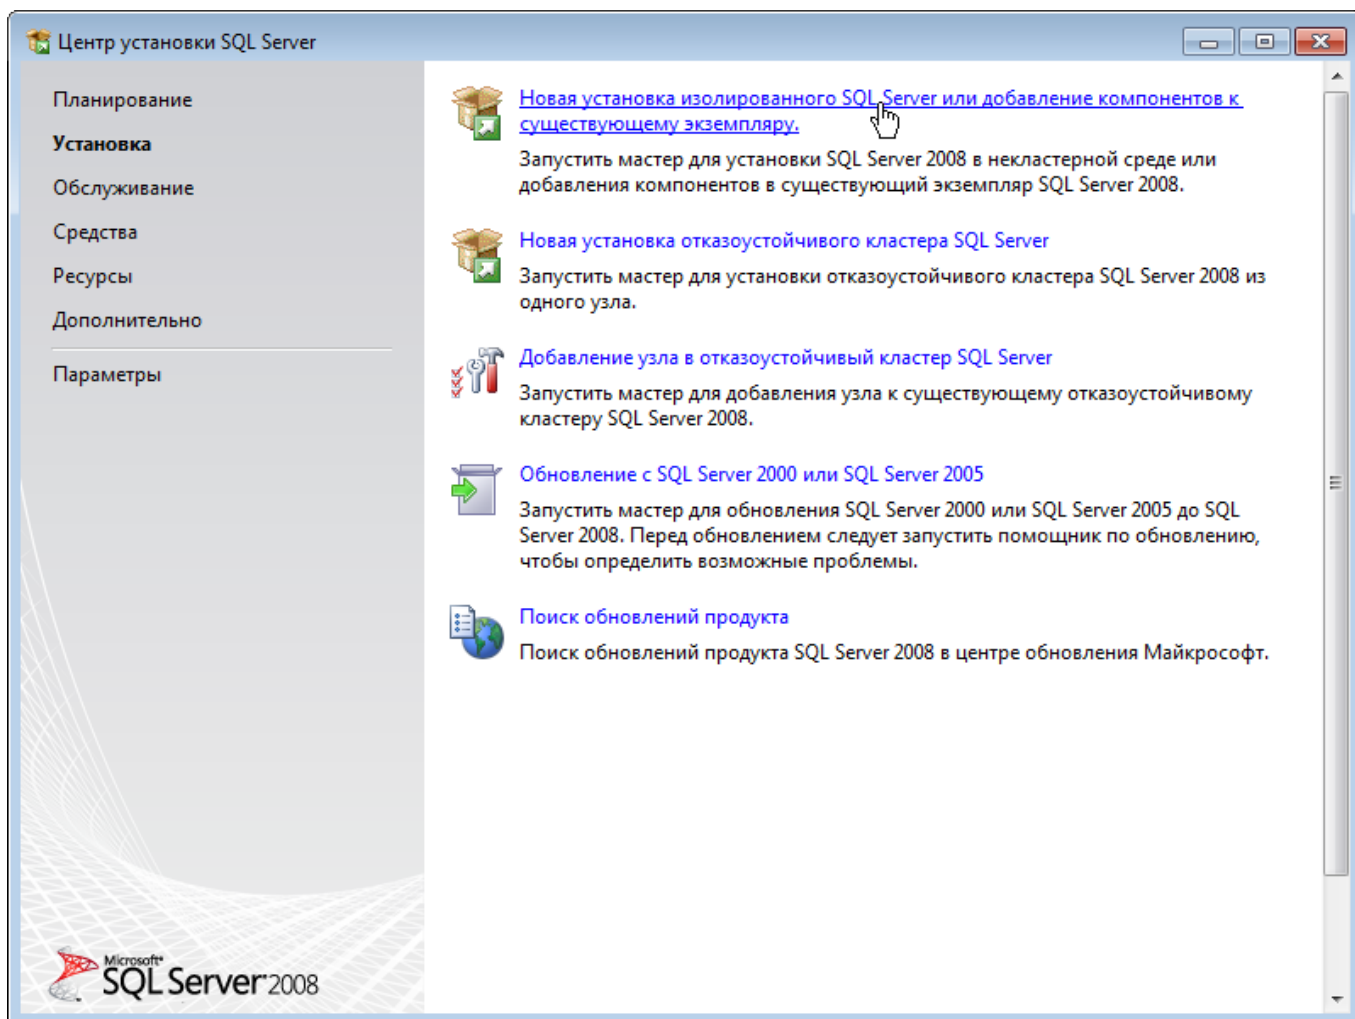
Центр установки SQL Server

Планирование
Установка
Обслуживание
Средства
Ресурсы
Дополнительно
Параметры

Microsoft SQL Server 2008

Новая установка изолированного SQL Server или добавление компонентов к существующему экземпляру.
Запустить мастер для установки SQL Server 2008 в некластерной среде или добавления компонентов в существующий экземпляр SQL Server 2008.

Новая установка отказоустойчивого кластера SQL Server
Запустить мастер для установки отказоустойчивого кластера SQL Server 2008 из одного узла.

Добавление узла в отказоустойчивый кластер SQL Server
Запустить мастер для добавления узла к существующему отказоустойчивому кластеру SQL Server 2008.

Обновление с SQL Server 2000 или SQL Server 2005
Запустить мастер для обновления SQL Server 2000 или SQL Server 2005 до SQL Server 2008. Перед обновлением следует запустить помощник по обновлению, чтобы определить возможные проблемы.

Поиск обновлений продукта
Поиск обновлений продукта SQL Server 2008 в центре обновления Майкрософт.